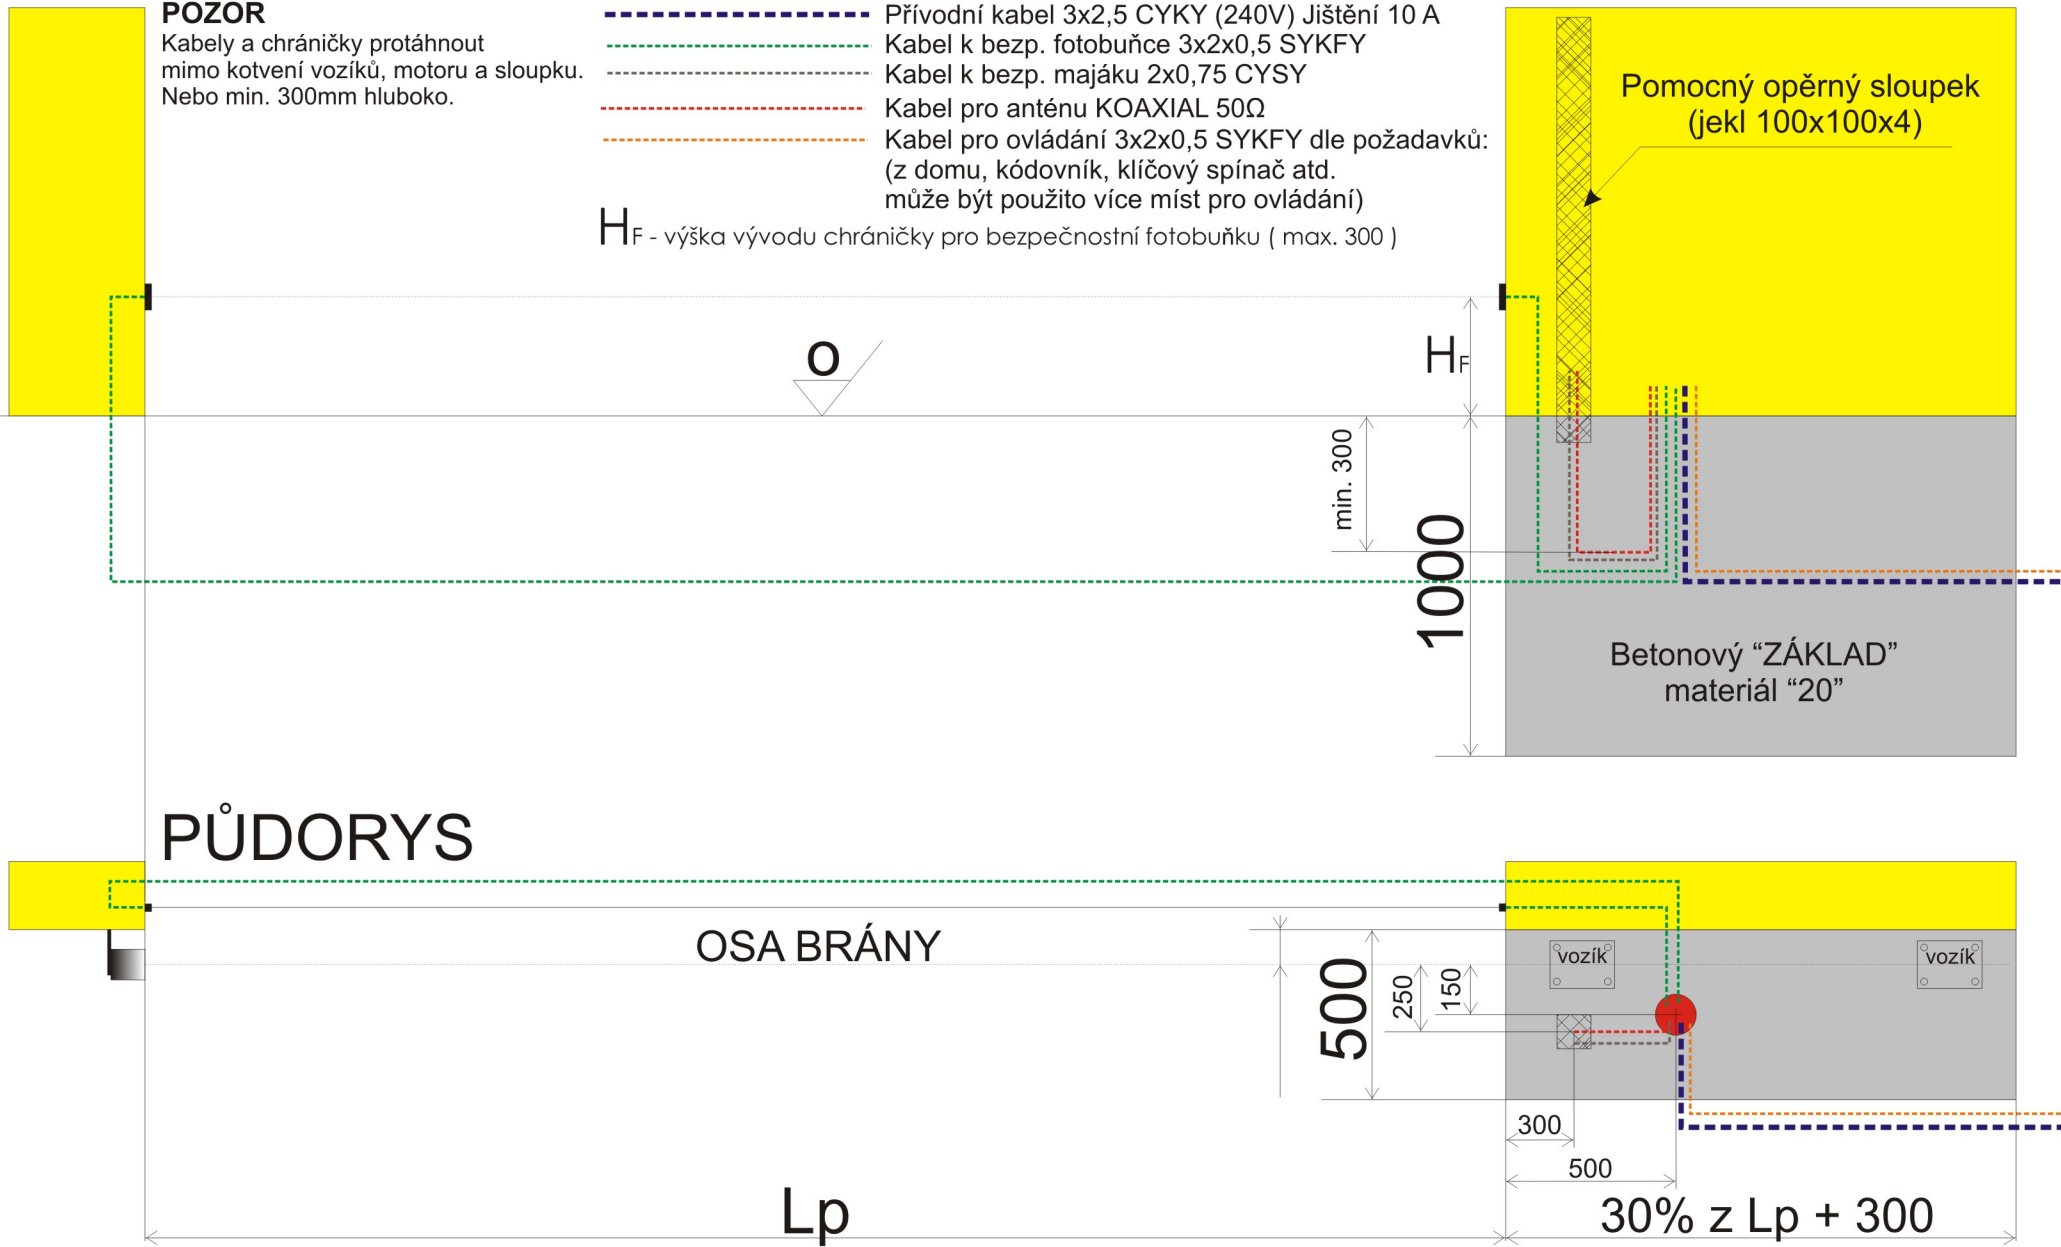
POZOR
Kabely a chráničky protáhnout mimo kotvení vozíků, motoru a sloupku. Nebo min. 300mm hluboko.

Přívodní kabel 3x2,5 CYKY (240V) Jištění 10 A
Kabel k bezp. fotobuňce 3x2x0,5 SYKFY
Kabel k bezp. majáku 2x0,75 CYSY
Kabel pro anténu KOAXIAL 50Ω
Kabel pro ovládání 3x2x0,5 SYKFY dle požadavků:
(z domu, kódovník, klíčový spínač atd.
může být použito více míst pro ovládání)
$H_F$ - výška vývodu chráničky pro bezpečnostní fotobuňku ( max. 300 )

Pomocný opěrný sloupek
(jekl 100x100x4)

0

$H_F$

min. 300

1000

Betonový “ZÁKLAD”
materiál “20”

PŮDORYS

OSA BRÁNY

500

250

150

vozík

vozík

300

500

Lp

30% z Lp + 300